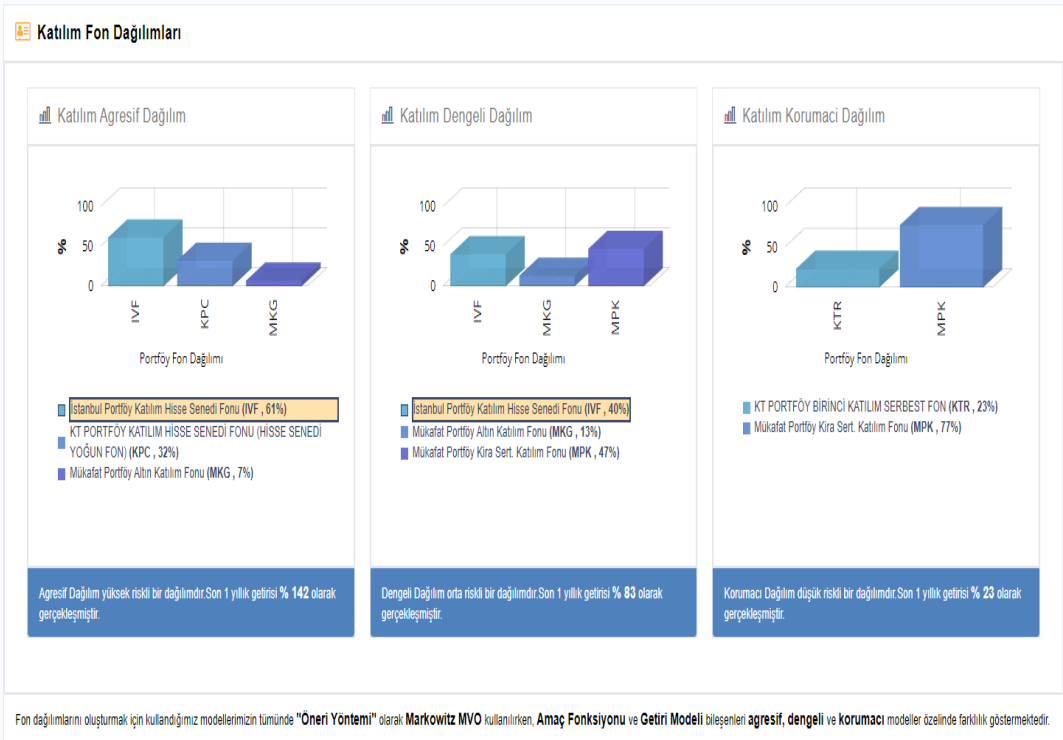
Katılım Fon Dağılımları

Katılım Agresif Dağılım

100
50
0
%
IVF
KPC
MKG
Portföy Fon Dağılımı

İstanbul Portföy Katılım Hisse Senedi Fonu (IVF , 61%)
KT PORTFÖY KATILIM HİSSE SENEDİ FONU (HİSSE SENEDİ YOĞUN FON) (KPC , 32%)
Mükafat Portföy Altın Katılım Fonu (MKG , 7%)

Agresif Dağılım yüksek riskli bir dağılımdır.Son 1 yıllık getirisi % 142 olarak gerçekleşmiştir.

Katılım Dengeli Dağılım

100
50
0
%
IVF
MKG
MPK
Portföy Fon Dağılımı

İstanbul Portföy Katılım Hisse Senedi Fonu (IVF , 40%)
Mükafat Portföy Altın Katılım Fonu (MKG , 13%)
Mükafat Portföy Kira Sert. Katılım Fonu (MPK , 47%)

Dengeli Dağılım orta riskli bir dağılımdır.Son 1 yıllık getirisi % 83 olarak gerçekleşmiştir.

Katılım Korumaci Dağılım

100
50
0
%
KTR
MPK
Portföy Fon Dağılımı

KT PORTFÖY BİRİNCİ KATILIM SERBEST FON (KTR , 23%)
Mükafat Portföy Kira Sert. Katılım Fonu (MPK , 77%)

Korumacı Dağılım düşük riskli bir dağılımdır.Son 1 yıllık getirisi % 23 olarak gerçekleşmiştir.

Fon dağılımlarını oluşturmak için kullandığımız modellerimizin tümünde "Öneri Yöntemi" olarak Markowitz MVO kullanılırken, Amaç Fonksiyonu ve Getiri Modeli bileşenleri agresif, dengeli ve korumacı modeller özelinde farklılık göstermektedir.